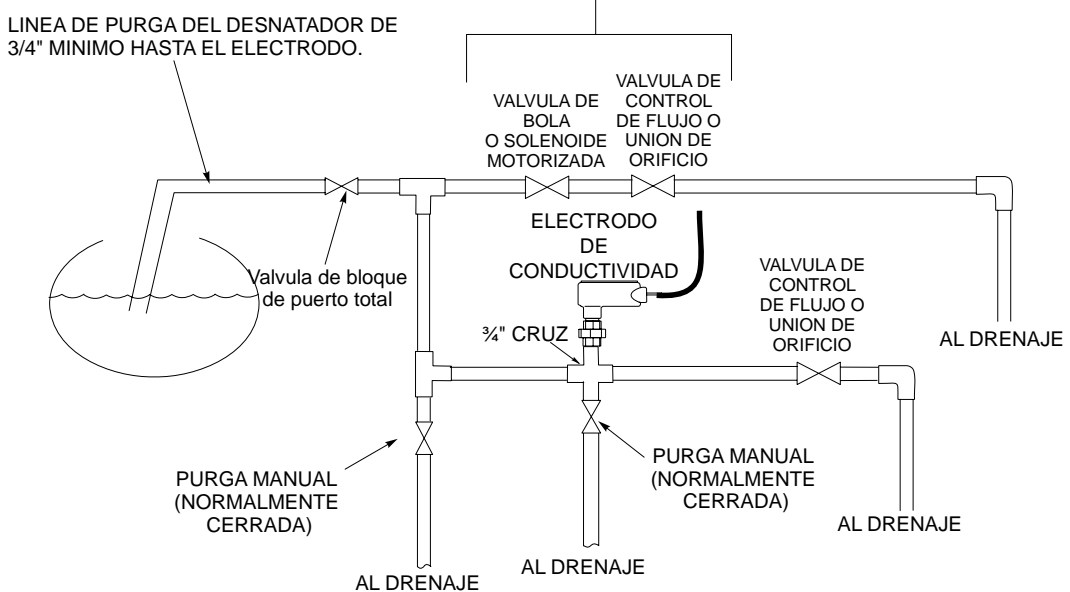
LINEA DE PURGA DEL DESNATADOR DE 3/4" MINIMO HASTA EL ELECTRODO.

VALVULA DE BOLA O SOLENOIDE MOTORIZADA

VALVULA DE CONTROL DE FLUJO O UNION DE ORIFICIO

ELECTRODO DE CONDUCTIVIDAD

Valvula de bloque de puerto total

VALVULA DE CONTROL DE FLUJO O UNION DE ORIFICIO

AL DRENAJE

¾" CRUZ

PURGA MANUAL (NORMALMENTE CERRADA)

PURGA MANUAL (NORMALMENTE CERRADA)

AL DRENAJE

AL DRENAJE

AL DRENAJE